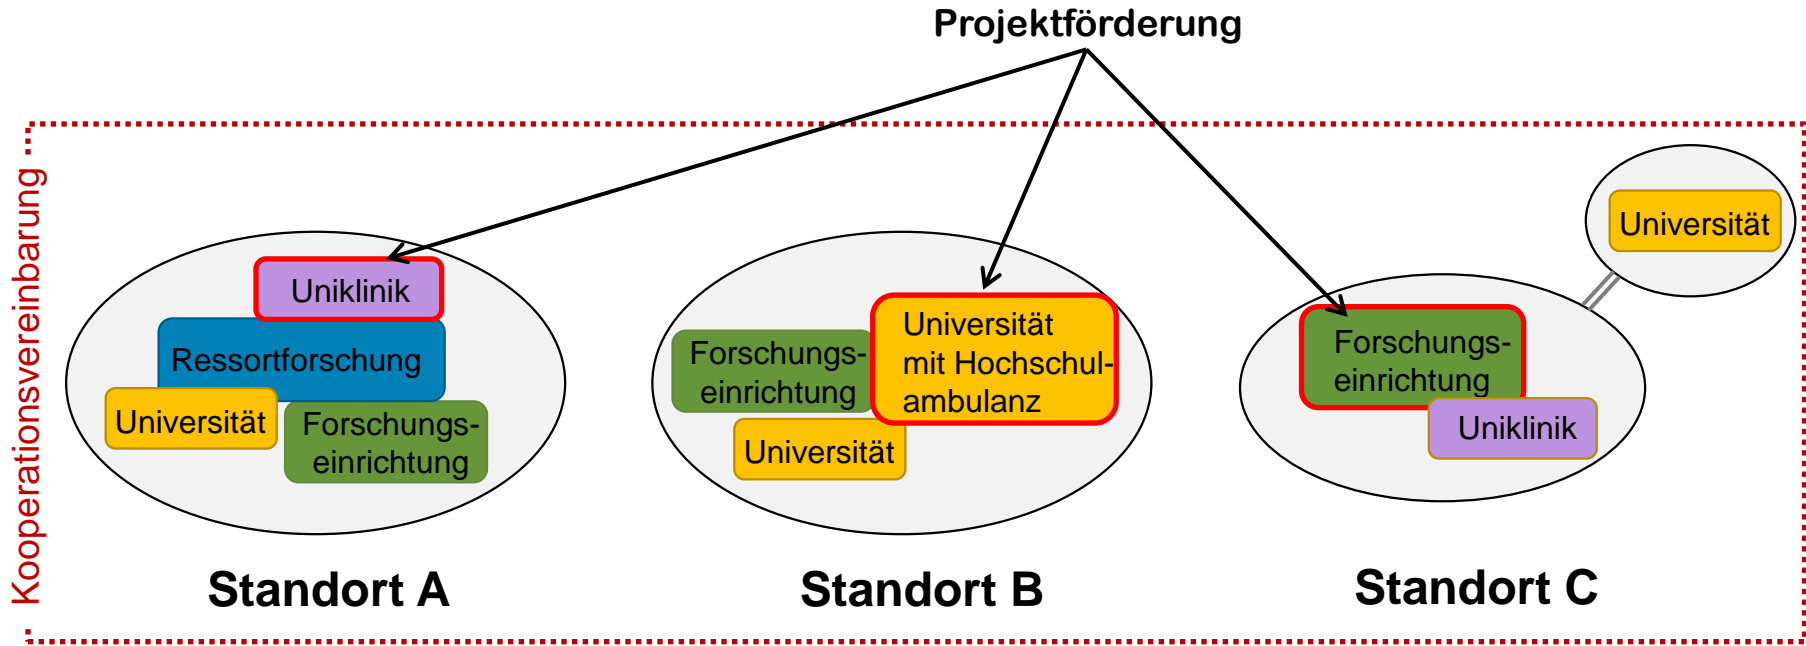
Projektförderung

Kooperationsvereinbarung

Uniklinik
Ressortforschung
Universität
Forschungseinrichtung

Standort A

Forschungseinrichtung
Universität mit Hochschulambulanz
Universität

Standort B

Universität
Forschungseinrichtung
Uniklinik

Standort C